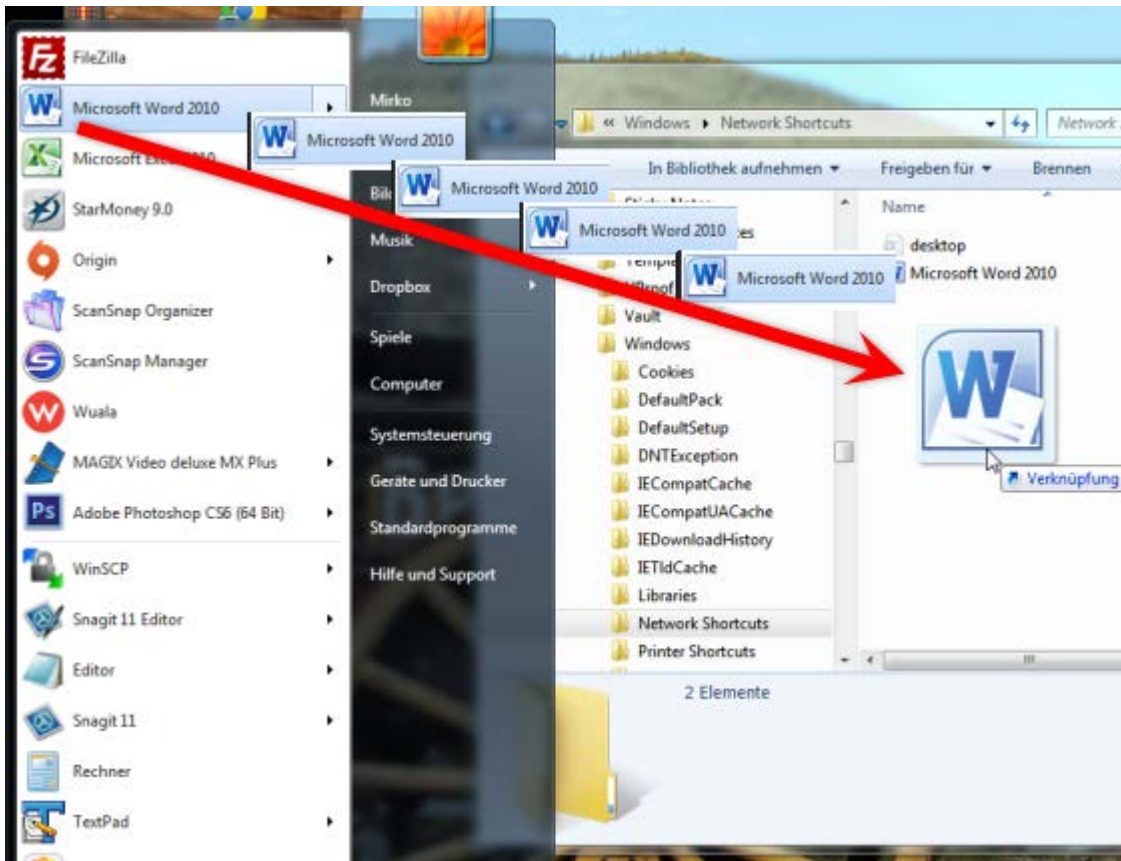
FileZilla
Microsoft Word 2010
Microsoft Excel 2010
StarMoney 9.0
Origin
ScanSnap Organizer
ScanSnap Manager
Wuala
MAGIX Video deluxe MX Plus
Adobe Photoshop CS6 (64 Bit)
WinSCP
Snagit 11 Editor
Editor
Snagit 11
Rechner
TextPad

Mirko
Bil
Musik
Dropbox
Spiele
Computer
Systemsteuerung
Geräte und Drucker
Standardprogramme
Hilfe und Support

Microsoft Word 2010
Microsoft Word 2010
Microsoft Word 2010
Microsoft Word 2010

« Windows ▸ Network Shortcuts
Network
In Bibliothek aufnehmen ▾
Freigeben für ▾
Brennen
Name
desktop
Microsoft Word 2010
Vault
Windows
Cookies
DefaultPack
DefaultSetup
DNTException
IECompatCache
IECompatUACache
IEDownloadHistory
IETldCache
Libraries
Network Shortcuts
Printer Shortcuts
2 Elemente
Verknüpfung